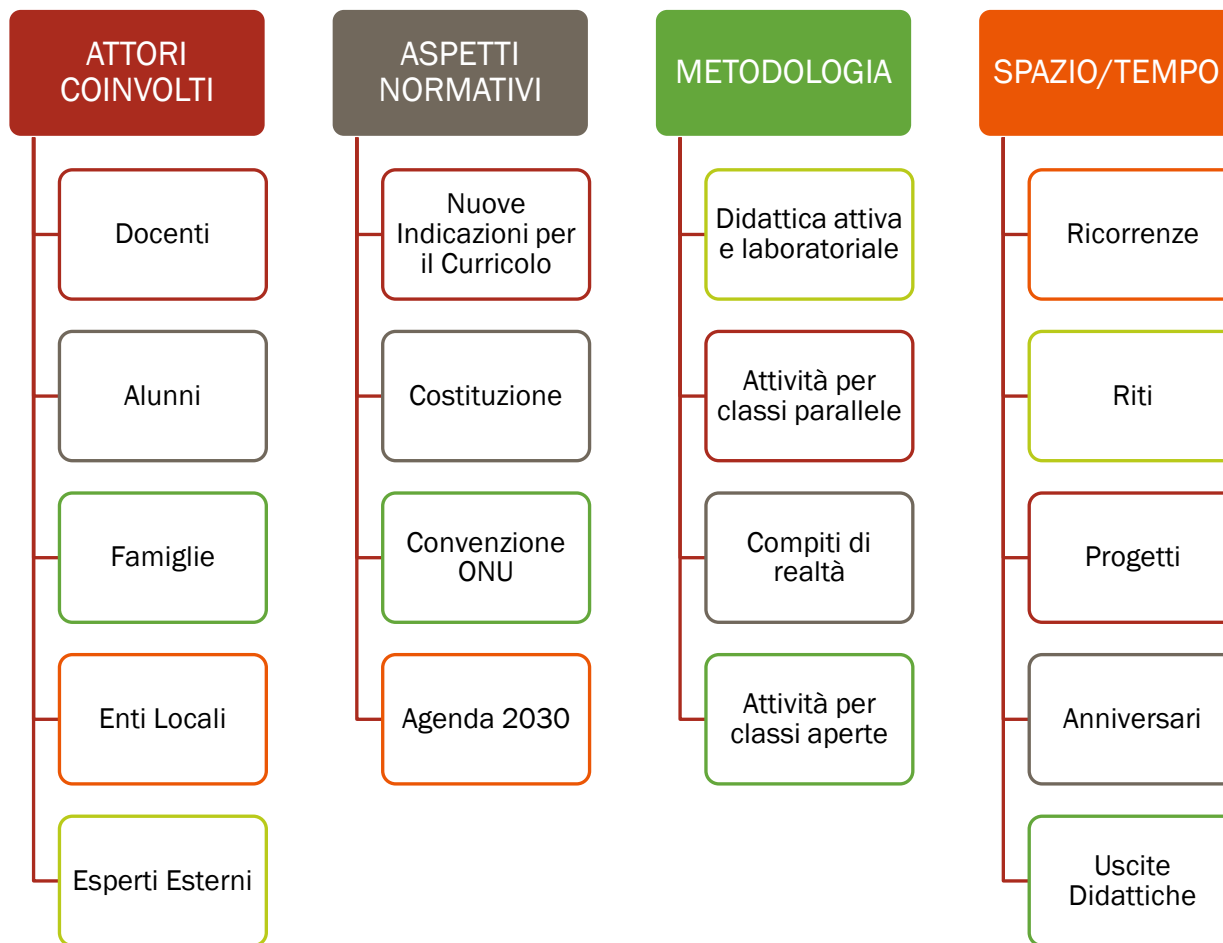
ATTORI COINVOLTI

Docenti

Alunni

Famiglie

Enti Locali

Esperti Esterni

ASPETTI NORMATIVI

Nuove Indicazioni per il Curricolo

Costituzione

Convenzione ONU

Agenda 2030

METODOLOGIA

Didattica attiva e laboratoriale

Attività per classi parallele

Compiti di realtà

Attività per classi aperte

SPAZIO/TEMPO

Ricorrenze

Riti

Progetti

Anniversari

Uscite Didattiche